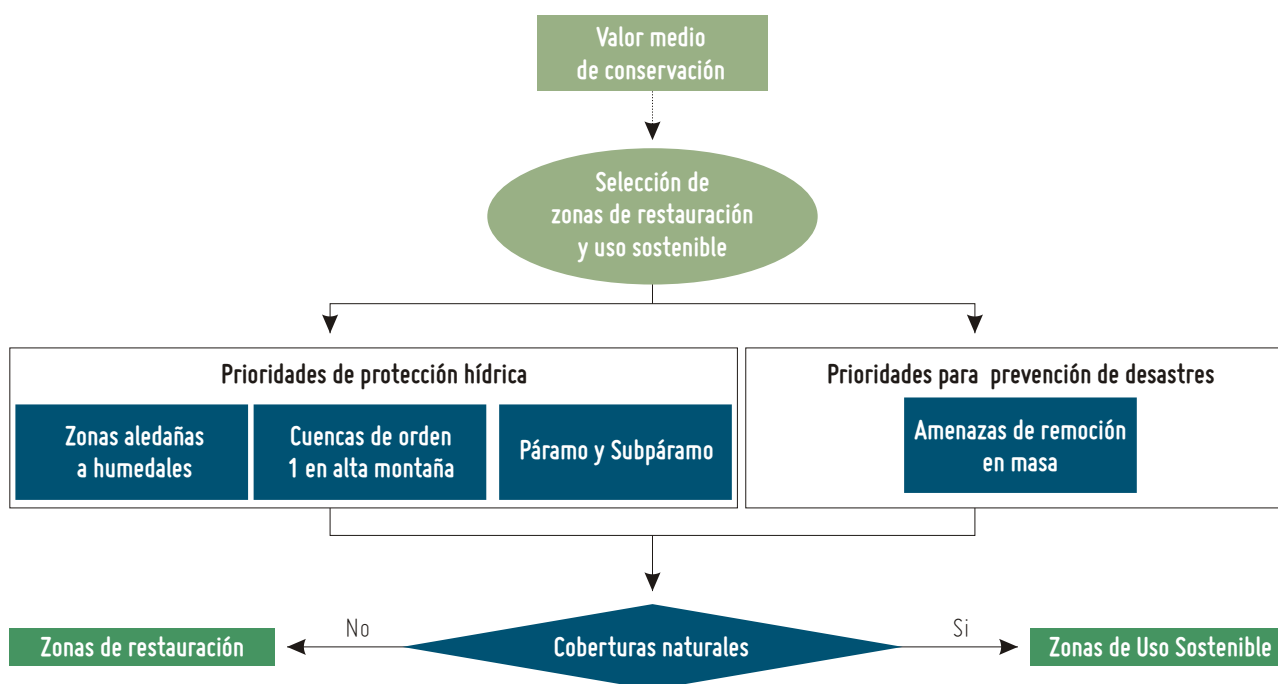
Valor medio de conservación

Selección de zonas de restauración y uso sostenible

Prioridades de protección hídrica

Zonas aledañas a humedales

Cuencas de orden 1 en alta montaña

Páramo y Subpáramo

Prioridades para prevención de desastres

Amenazas de remoción en masa

Zonas de restauración

No

Coberturas naturales

Si

Zonas de Uso Sostenible